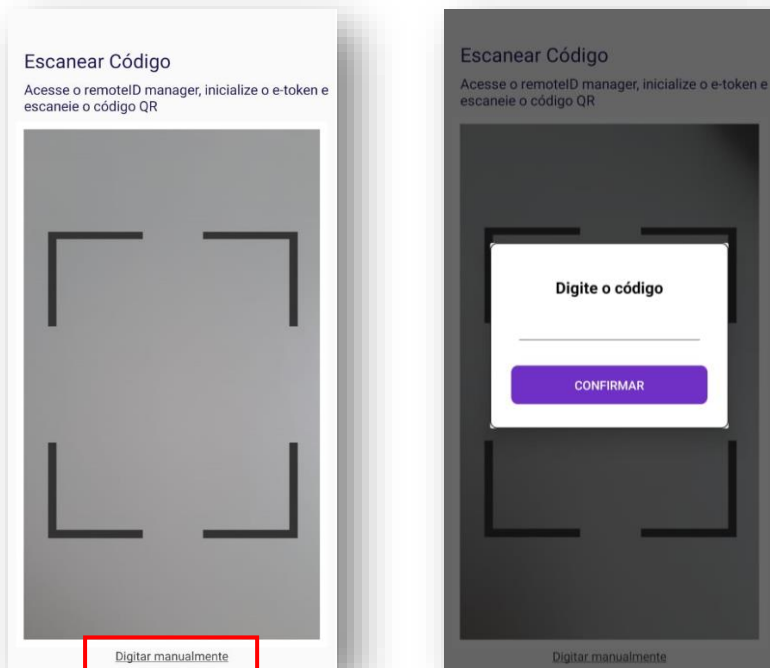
Escanear Código

Acesse o remoteID manager, inicialize o e-token e escaneie o código QR

Digitar manualmente

Escanear Código

Acesse o remoteID manager, inicialize o e-token e escaneie o código QR

Digite o código

CONFIRMAR

Digitar manualmente